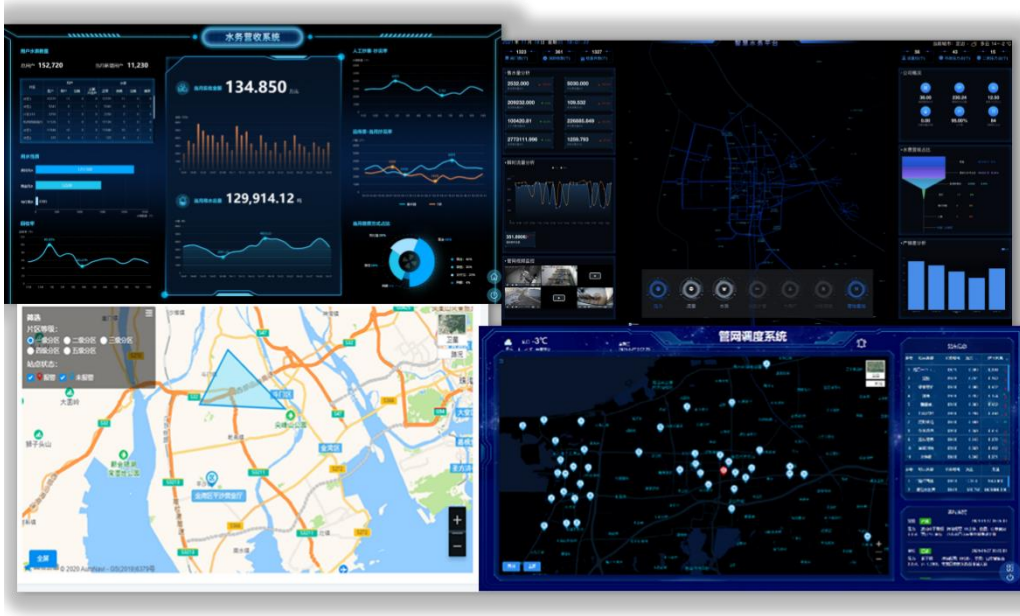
水务营收系统

用户水表数据

总用户 152,720

当月新增用户 11,230

当月应收金额 134.850

当月用水总量 129,914.12

人工抄表 抄见率

自动抄表 抄见率

筛选

片区管理：

一级分区 二级分区 三级分区 四级分区 五级分区

站点状态：

报警 未报警

大濠岭

狮子头山

三星

珠港

全屏

© 2020 AutoNavi - GS(2019)6379号

管网调度系统

-3℃

2530.000

5030.000

209032.000

109.030

100420.01

200003.049

3773111.000

1250.793

311.6800

36 42 13

20.00 230.24 13.00

0.00 99.00% 84